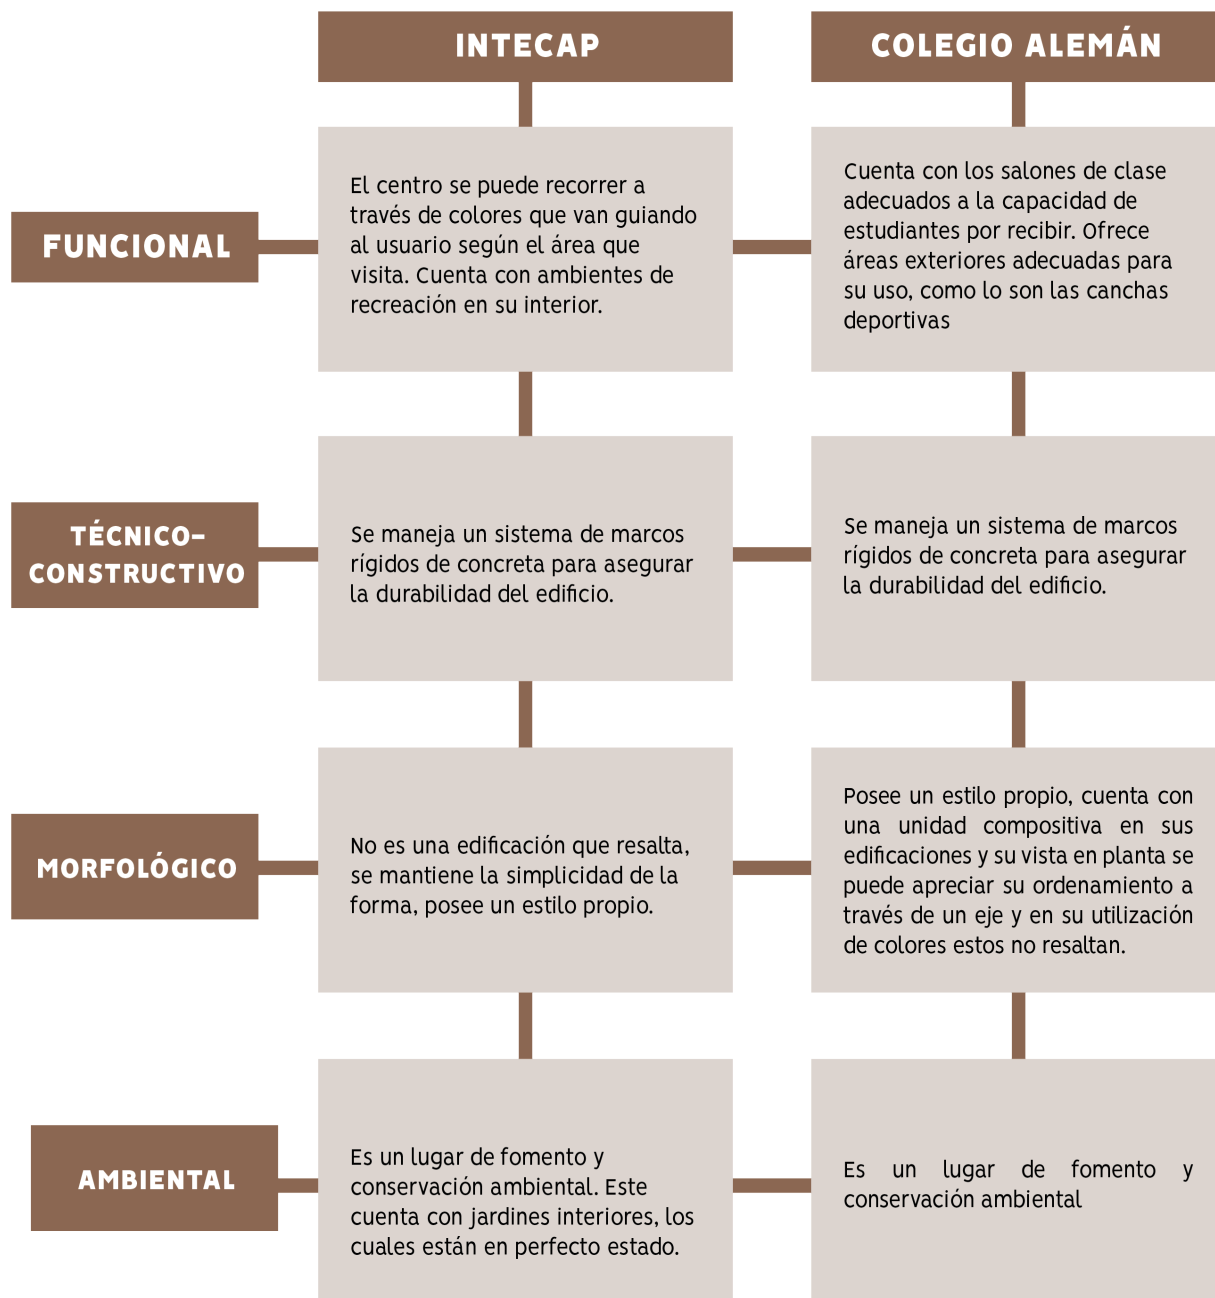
| | INTECAP | COLEGIO ALEMÁN |
|---|---|---|
| FUNCIONAL | El centro se puede recorrer a través de colores que van guiando al usuario según el área que visita. Cuenta con ambientes de recreación en su interior. | Cuenta con los salones de clase adecuados a la capacidad de estudiantes por recibir. Ofrece áreas exteriores adecuadas para su uso, como lo son las canchas deportivas |
| TÉCNICO-CONSTRUCTIVO | Se maneja un sistema de marcos rígidos de concreta para asegurar la durabilidad del edificio. | Se maneja un sistema de marcos rígidos de concreta para asegurar la durabilidad del edificio. |
| MORFOLÓGICO | No es una edificación que resalta, se mantiene la simplicidad de la forma, posee un estilo propio. | Posee un estilo propio, cuenta con una unidad compositiva en sus edificaciones y su vista en planta se puede apreciar su ordenamiento a través de un eje y en su utilización de colores estos no resaltan. |
| AMBIENTAL | Es un lugar de fomento y conservación ambiental. Este cuenta con jardines interiores, los cuales están en perfecto estado. | Es un lugar de fomento y conservación ambiental |